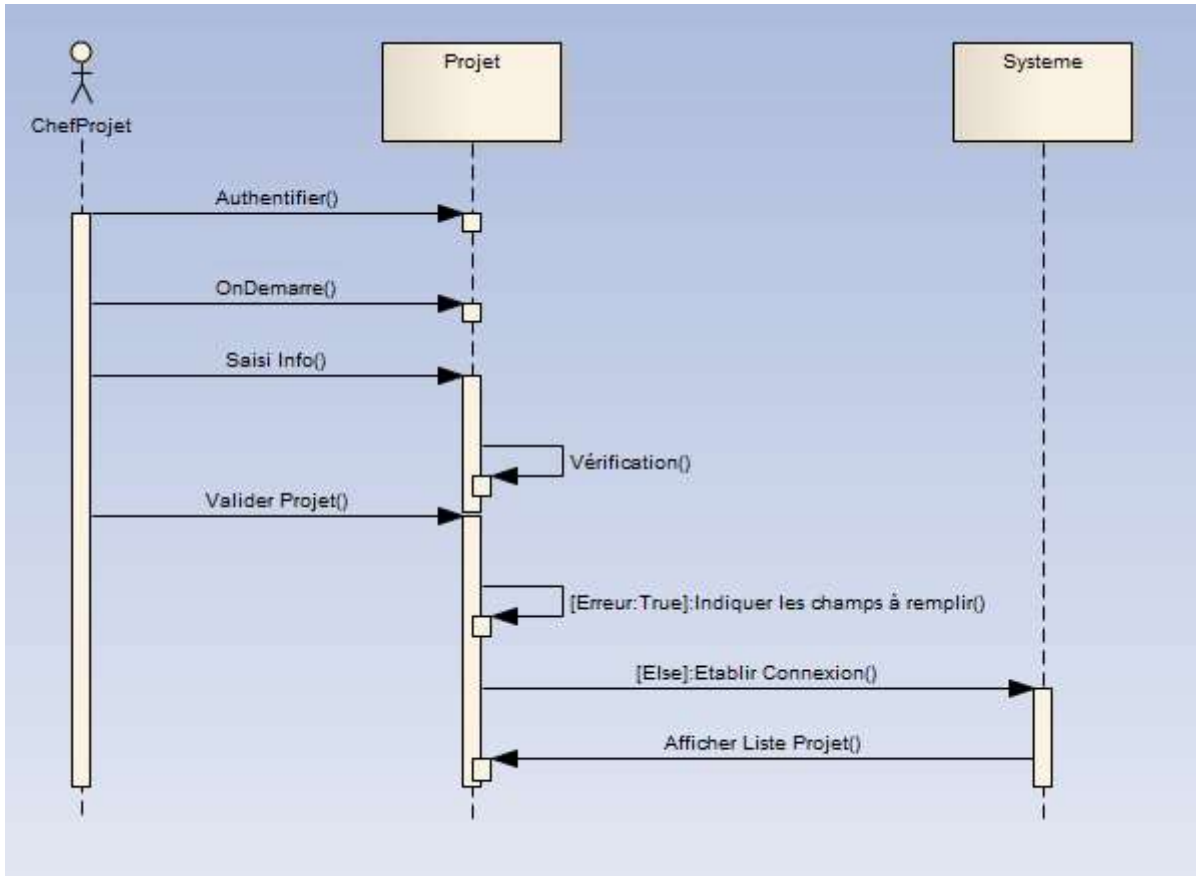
ChefProjet

Projet

Systeme

Authentifier()

OnDemarre()

Saisi Info()

Vérification()

Valider Projet()

[Erreur:True]:Indiquer les champs à remplir()

[Else]:Etablir Connexion()

Afficher Liste Projet()